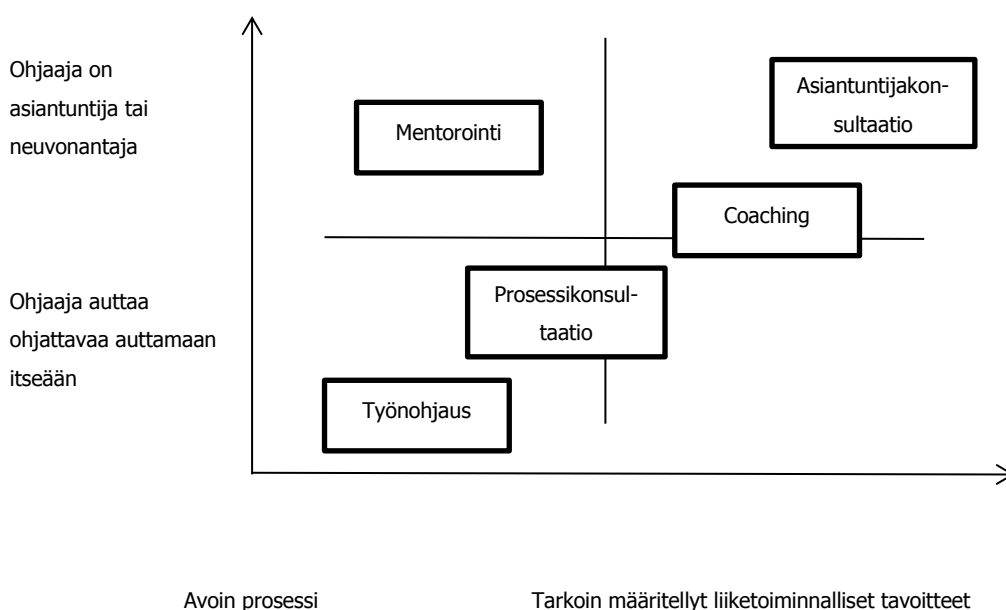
Ohjaaja on asiantuntija tai neuvonantaja

Mentorointi

Asiantuntijakonsultaatio

Coaching

Ohjaaja auttaa ohjattavaa auttamaan itseään

Prosessikonsultaatio

Työnohjaus

Avoin prosessi

Tarkoin määritellyt liiketoiminnalliset tavoitteet